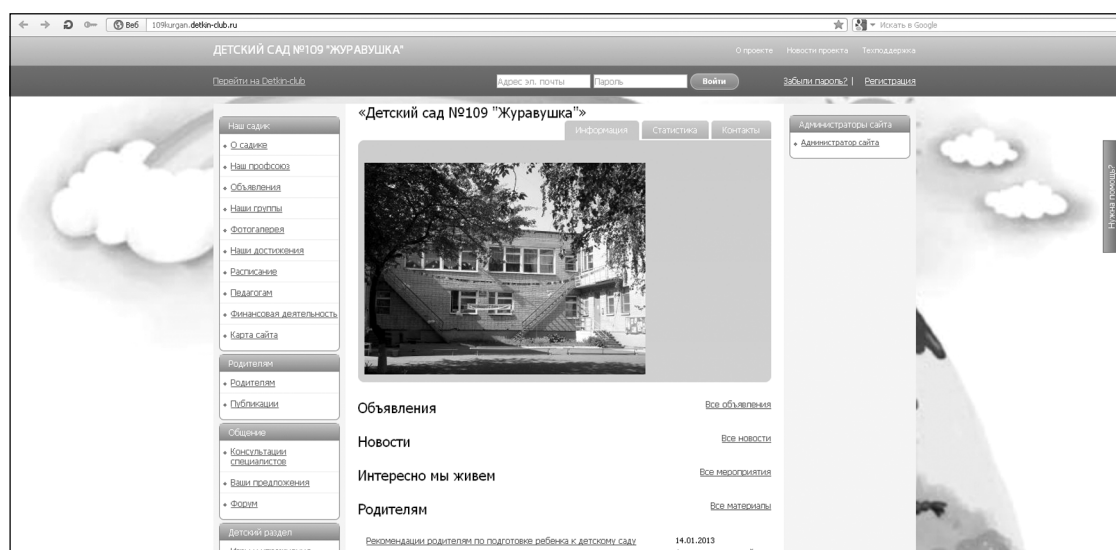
Веб 109kurgan.detkin-club.ru

Искать в Google

ДЕТСКИЙ САД №109 "ЖУРАВУШКА"

О проекте Новости проекта Техподдержка

Перейти на Detkin-club

Адрес эл. почты Пароль Войти

Забыли пароль? | Регистрация

Наш садик
О садике
Наш профсоюз
Объявления
Наши группы
Фотогалерея
Наши достижения
Расписание
Педагогам
Финансовая деятельность
Карта сайта

Родителям
Родителям
Публикации

Общение
Консультации специалистов
Ваши предложения
Форум

Детский раздел

«Детский сад №109 "Журавушка"»

Информация Статистика Контакты

Объявления
Все объявления

Новости
Все новости

Интересно мы живем
Все мероприятия

Родителям
Все материалы

Рекомендации родителям по подготовке ребенка к детскому саду 14.01.2013

Администраторы сайта
Администратор сайта

Нужна помощь?